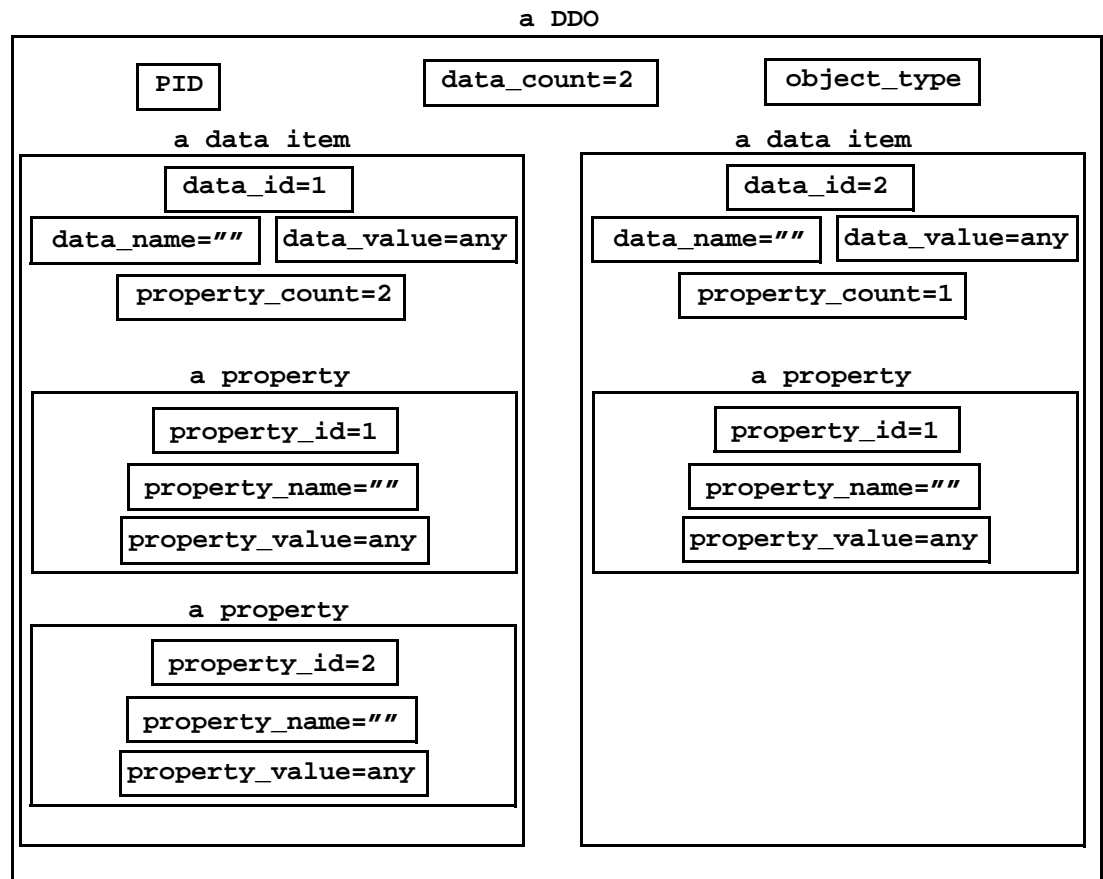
a DDO

PID

data_count=2

object_type

a data item

data_id=1

data_name=""

data_value=any

property_count=2

a property

property_id=1

property_name=""

property_value=any

a property

property_id=2

property_name=""

property_value=any

a data item

data_id=2

data_name=""

data_value=any

property_count=1

a property

property_id=1

property_name=""

property_value=any